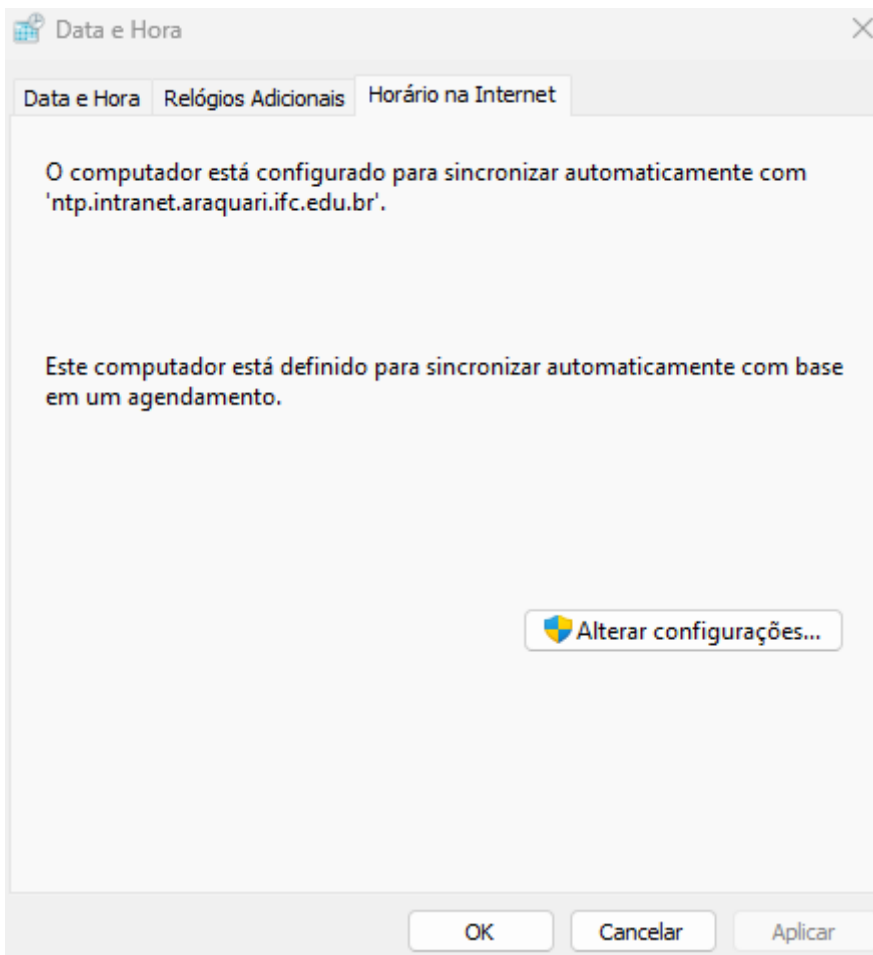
Data e Hora

Data e Hora | Relógios Adicionais | Horário na Internet

O computador está configurado para sincronizar automaticamente com 'ntp.intranet.araquari.ifc.edu.br'.

Este computador está definido para sincronizar automaticamente com base em um agendamento.

Alterar configurações...

OK | Cancelar | Aplicar